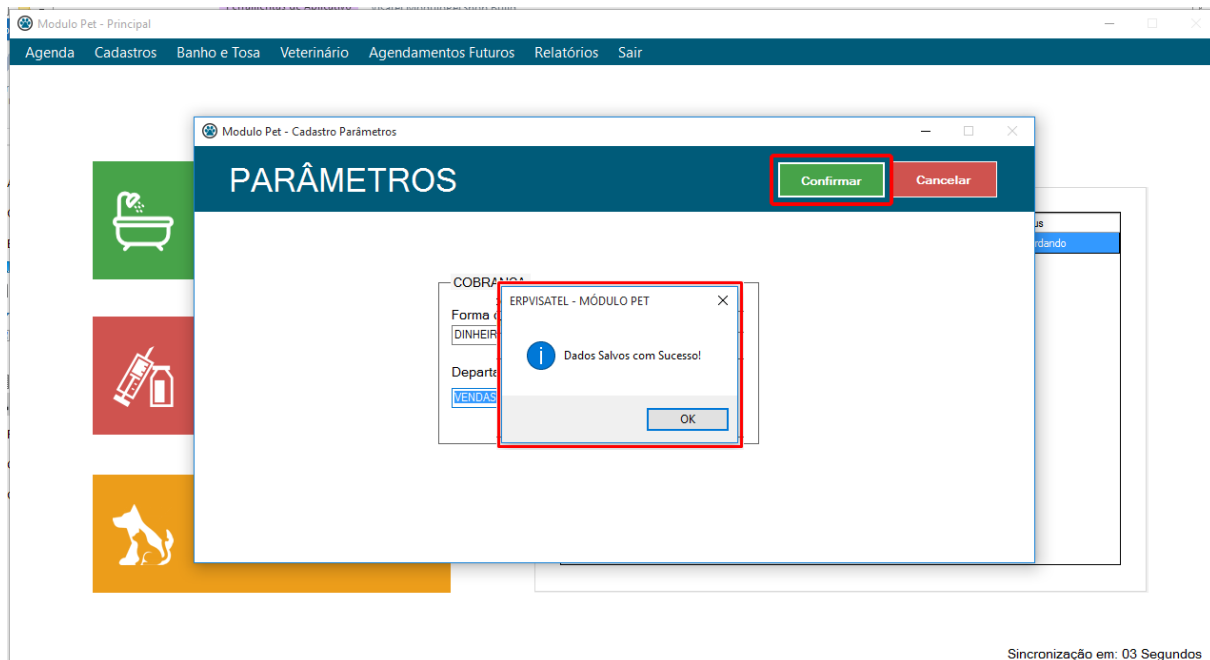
Modulo Pet - Principal

Agenda Cadastros Banho e Tosa Veterinário Agendamentos Futuros Relatórios Sair

Modulo Pet - Cadastro Parâmetros

PARÂMETROS

Confirmar

Cancelar

COBRANÇA

Forma d

DINHEIR

Departa

VENDAS

us

rdando

ERPVISATEL - MÓDULO PET

Dados Salvos com Sucesso!

OK

Sincronização em: 03 Segundos